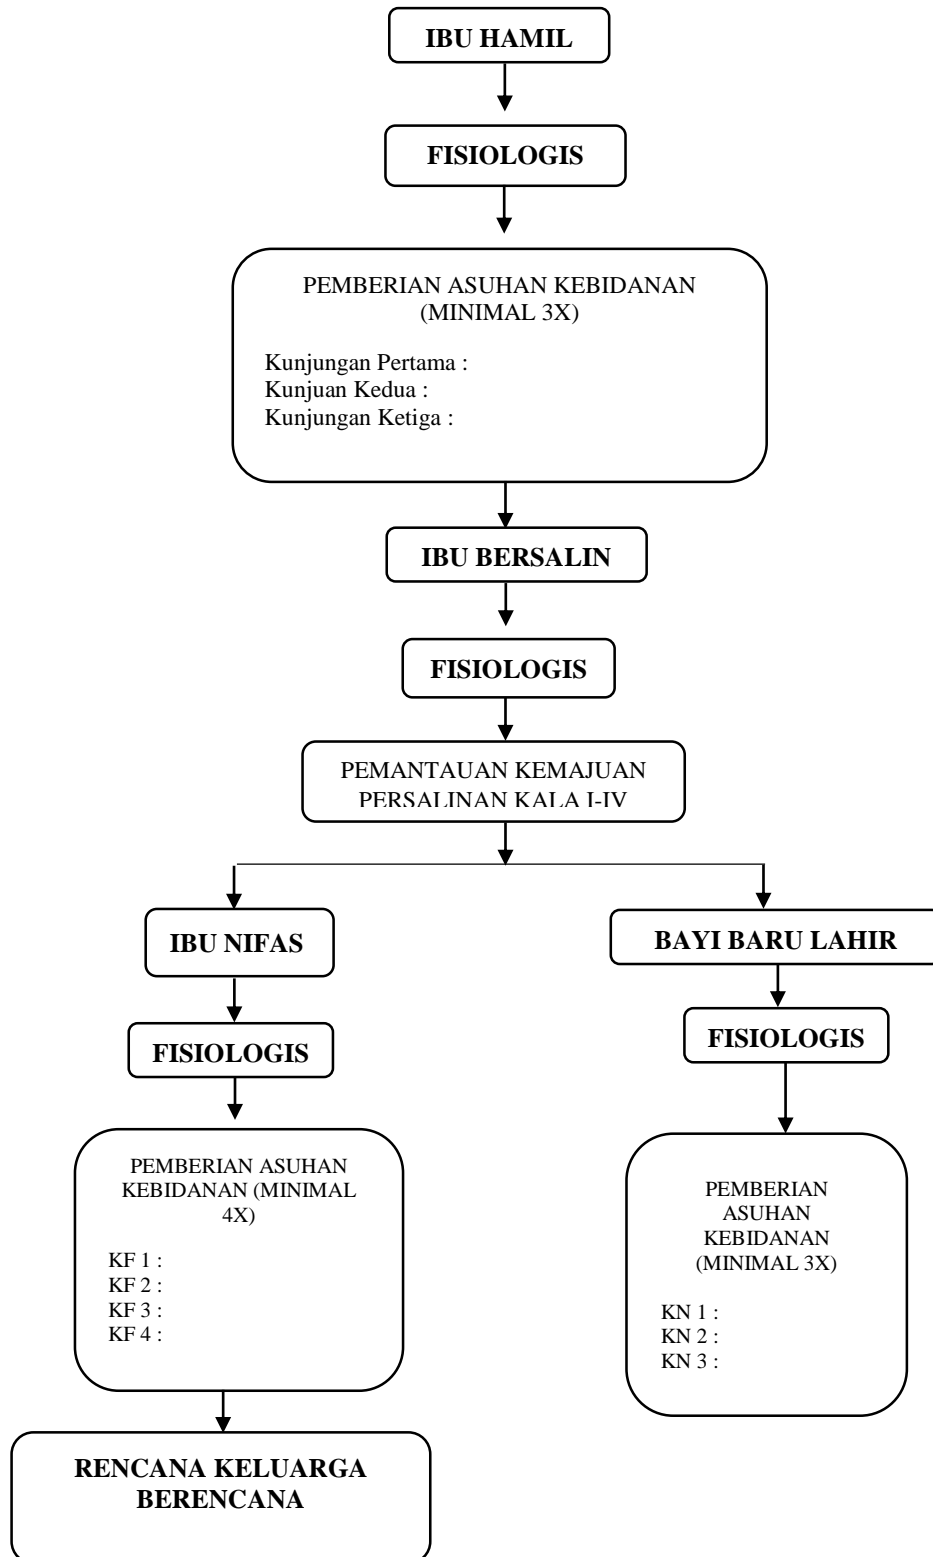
IBU HAMIL

FISIOLOGIS

PEMBERIAN ASUHAN KEBIDANAN (MINIMAL 3X)

Kunjungan Pertama :
Kunjuan Kedua :
Kunjungan Ketiga :

IBU BERSALIN

FISIOLOGIS

PEMANTAUAN KEMAJUAN PERSALINAN KALA I-IV

IBU NIFAS

FISIOLOGIS

PEMBERIAN ASUHAN KEBIDANAN (MINIMAL 4X)

KF 1 :
KF 2 :
KF 3 :
KF 4 :

RENCANA KELUARGA BERENCANA

BAYI BARU LAHIR

FISIOLOGIS

PEMBERIAN ASUHAN KEBIDANAN (MINIMAL 3X)

KN 1 :
KN 2 :
KN 3 :